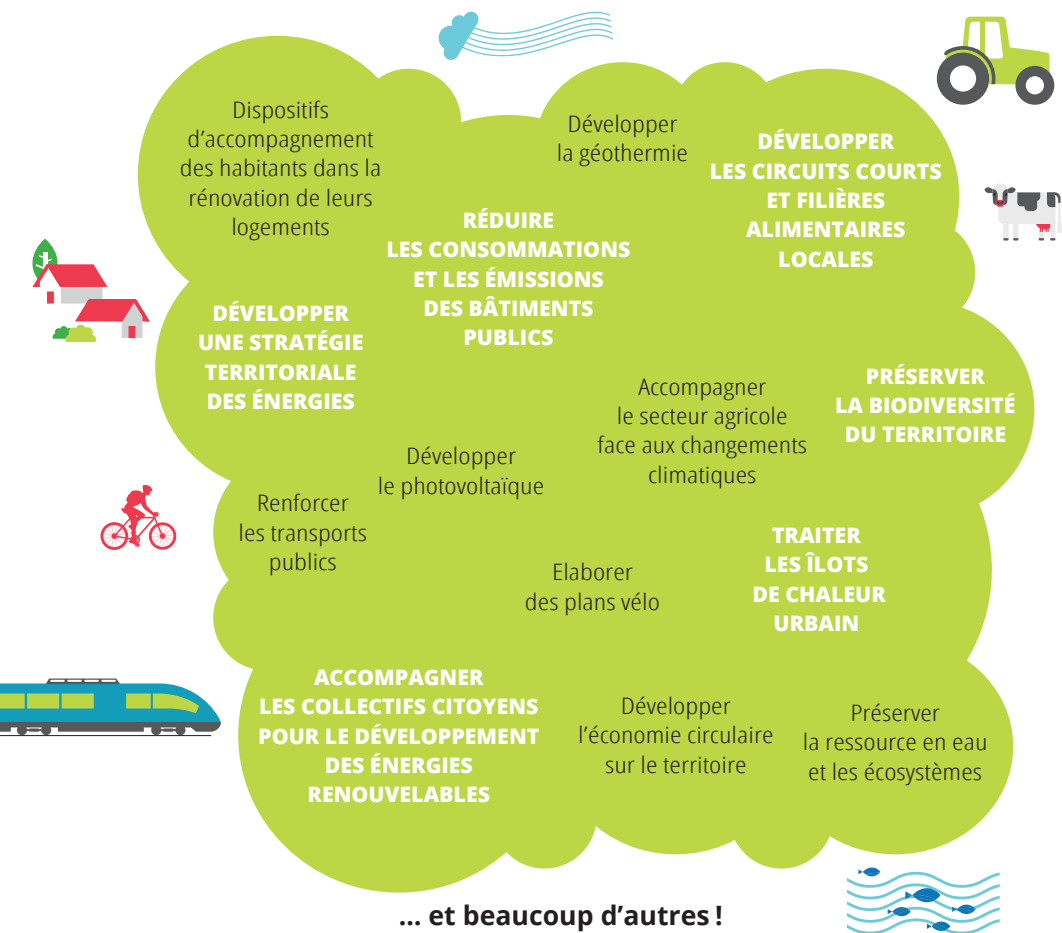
Dispositifs d'accompagnement des habitants dans la rénovation de leurs logements

Développer la géothermie

DÉVELOPPER LES CIRCUITS COURTS ET FILIÈRES ALIMENTAIRES LOCALES

RÉDUIRE LES CONSOMMATIONS ET LES ÉMISSIONS DES BÂTIMENTS PUBLICS

DÉVELOPPER UNE STRATÉGIE TERRITORIALE DES ÉNERGIES

Accompagner le secteur agricole face aux changements climatiques

PRÉSERVER LA BIODIVERSITÉ DU TERRITOIRE

Développer le photovoltaïque

Renforcer les transports publics

Elaborer des plans vélo

TRAITER LES ÎLOTS DE CHALEUR URBAIN

ACCOMPAGNER LES COLLECTIFS CITOYENS POUR LE DÉVELOPPEMENT DES ÉNERGIES RENOUVELABLES

Développer l'économie circulaire sur le territoire

Préserver la ressource en eau et les écosystèmes

... et beaucoup d'autres !